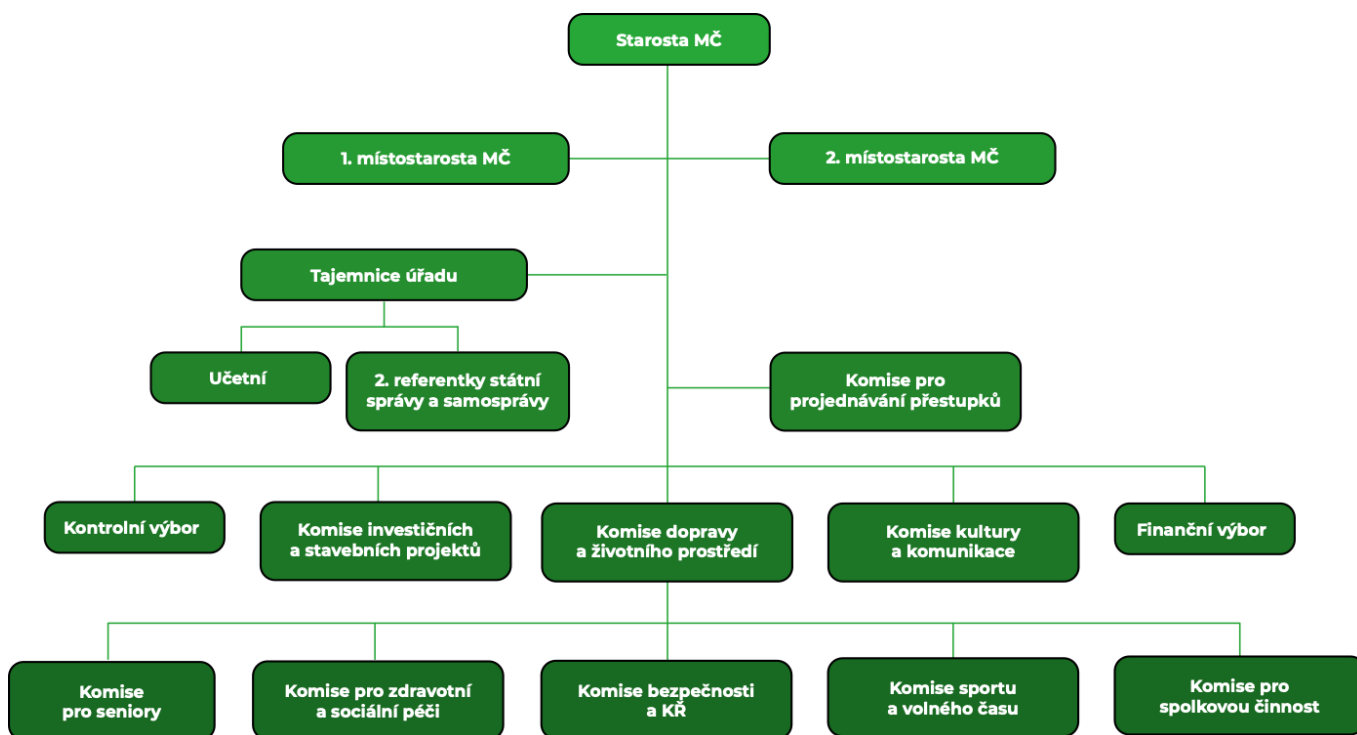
Starosta MČ

1. místostarosta MČ

2. místostarosta MČ

Tajemnice úřadu

Učetní

2. referentky státní správy a samosprávy

Komise pro projednávání přestupků

Kontrolní výbor

Komise investičních a stavebních projektů

Komise dopravy a životního prostředí

Komise kultury a komunikace

Finanční výbor

Komise pro seniory

Komise pro zdravotní a sociální péči

Komise bezpečnosti a KŘ

Komise sportu a volného času

Komise pro spolkovou činnost